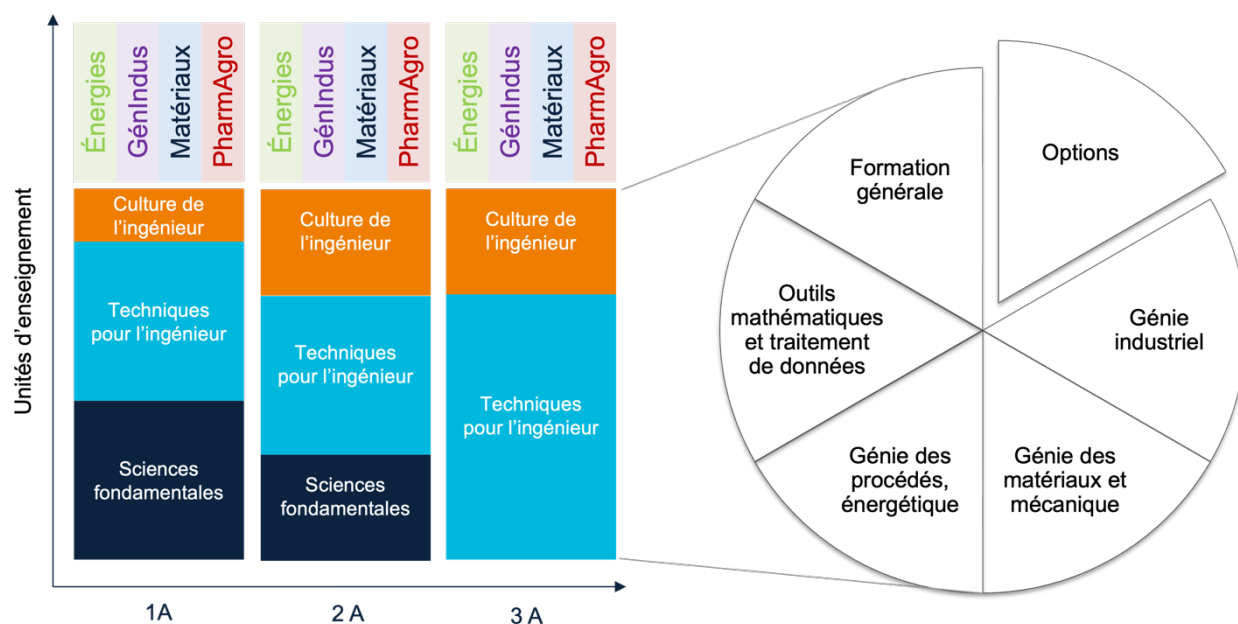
Unités d'enseignement

Énergies
GénIndus
Matériaux
PharmAgro

Culture de l'ingénieur

Techniques pour l'ingénieur

Sciences fondamentales

1A

Énergies
GénIndus
Matériaux
PharmAgro

Culture de l'ingénieur

Techniques pour l'ingénieur

Sciences fondamentales

2 A

Énergies
GénIndus
Matériaux
PharmAgro

Culture de l'ingénieur

Techniques pour l'ingénieur

3 A

Formation générale

Options

Outils mathématiques et traitement de données

Génie industriel

Génie des procédés, énergétique

Génie des matériaux et mécanique